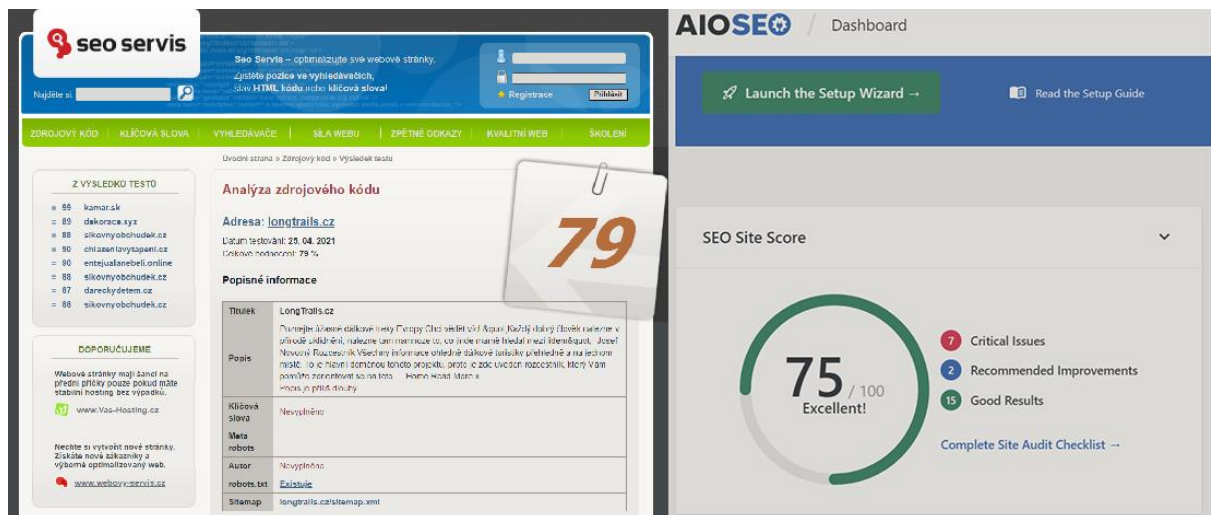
seo servis

Seo Servis – optimalizujte své webové stránky. Zjistěte pozice ve vyhledávačích, stav HTML kódu nebo klíčová slova!

Najděte si

Registrace Přihlásit

ZDROJOVÝ KÓD | KLÍČOVÁ SLOVA | VYHLEDÁVAČE | SÍLA WEBU | ZPĚTNÉ ODKAZY | KVALITNÍ WEB | ŠKOLENÍ

Úvodní strana » Zdrojový kód » Výsledek testu

Z VÝSLEDKŮ TESTŮ

= 99 kamar.sk
= 89 dekorace.xyz
= 88 sikovnyobchudek.cz
= 90 chlazenlavytapeni.cz
= 90 entejualanebeli.online
= 88 sikovnyobchudek.cz
= 87 dareckydetem.cz
= 88 sikovnyobchudek.cz

DOPORUČUJEME

Webové stránky mají šanci na přední příčky pouze pokud máte stabilní hosting bez výpadků.

www.Vas-Hosting.cz

Nechte si vytvořit nové stránky. Získáte nové zákazníky a výborně optimalizovaný web.

www.webovy-servis.cz

Analýza zdrojového kódu

Adresa: longtrails.cz

Datum testování: 25. 04. 2021
Celkové hodnocení: 79 %

79

Popisné informace

| Titulek | LongTrails.cz |
|---|---|
| Popis | Poznejte úžasné dálkové treky Evropy. Chci vědět víc! &quot;Každý dobrý člověk nalezne v přírodě zklidnění, nalezne tam mnohem to, co jinde marně hledal mezi lidem&quot; Josef Novotný Rozcestník Všechny informace ohledně dálkové turistiky přehledně a na jednom místě. To je hlavní definice tohoto projektu, proto je zde uveden rozcestník, který Vám pomůže zorientovat se na této ... Home Road Match ... Popis je příliš dlouhý |
| Klíčová slova | Nevyplněno |
| Meta robots | |
| Autor | Nevyplněno |
| robots.txt | Existuje |
| Sitemap | longtrails.cz/sitemap.xml |

AIOSEO / Dashboard

Launch the Setup Wizard →

Read the Setup Guide

SEO Site Score

75 / 100
Excellent!

7 Critical Issues
2 Recommended Improvements
15 Good Results

Complete Site Audit Checklist →